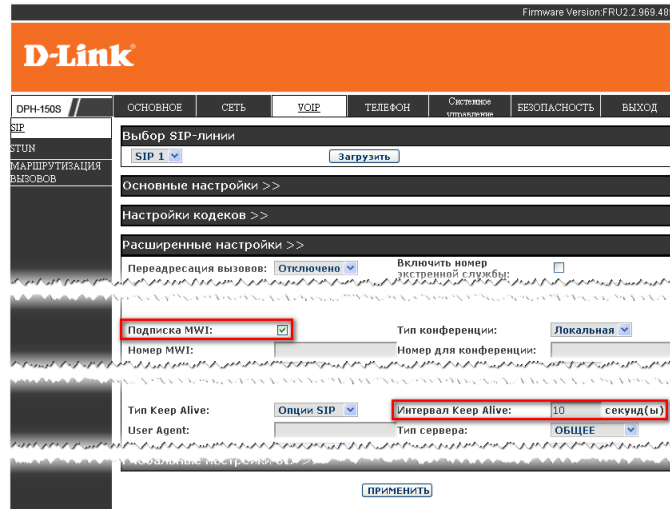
Firmware Version:FRU2.2.969.49

D-Link

DPH-150S

ОСНОВНОЕ СЕТЬ VOIP ТЕЛЕФОН Системное управление БЕЗОПАСНОСТЬ ВЫХОД

SIP
STUN
МАРШРУТИЗАЦИЯ ВЫЗОВОВ

Выбор SIP-линии

SIP 1 Загрузить

Основные настройки >>

Настройки кодеков >>

Расширенные настройки >>

Переадресация вызовов: Отключено

Включить номер экстренной службы:

Подписка MWI:

Тип конференции: Локальная

Номер MWI:

Номер для конференции:

Тип Keep Alive: Опции SIP

Интервал Keep Alive: 10 секунд(ы)

User Agent:

Тип сервера: ОБЩЕЕ

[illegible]

ПРИМЕНИТЬ